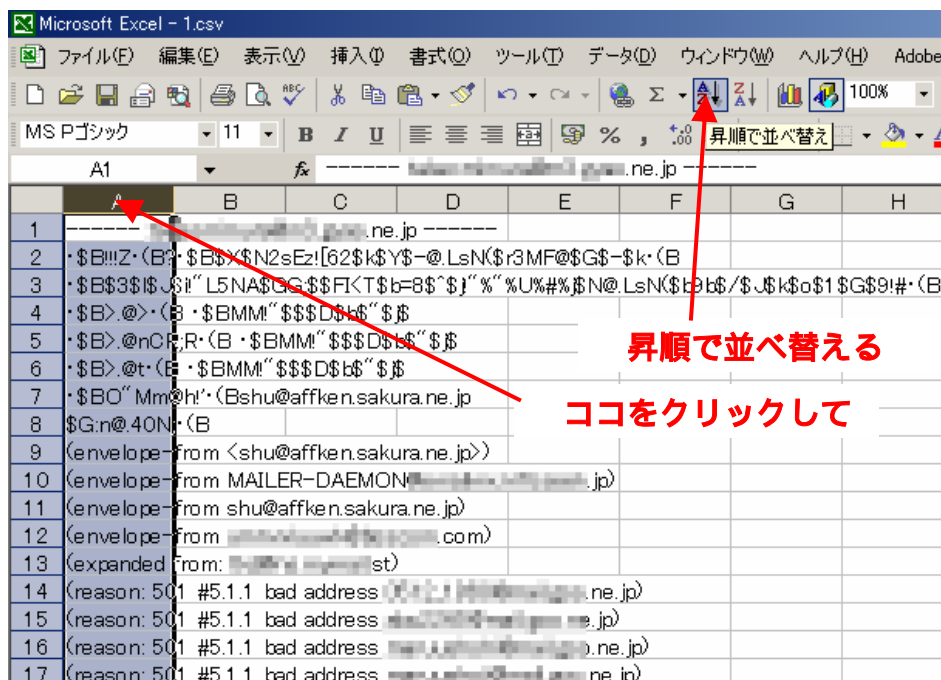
Microsoft Excel - 1.csv

ファイル(F) 編集(E) 表示(V) 挿入(I) 書式(O) ツール(T) データ(D) ウィンドウ(W) ヘルプ(H) Adobe

100%

MS Pゴシック 11 B I U % , 昇順で並べ替え

A1 $f_x$ ------- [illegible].ne.jp -------

| | A | B | C | D | E | F | G | H |
|---|---|---|---|---|---|---|---|---|
| 1 | ------- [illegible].ne.jp ------- | | | | | | | |
| 2 | ・$B!!Z・(B?・$B$X$N2sEz![62$k$Y$-@.LsN($r3MF@$G$-$k・(B | | | | | | | |
| 3 | ・$B$3$!$J$!" L5NA$G$$FI<T$b=8$^$J"%"%U%#%J$N@.LsN($b9b$/$J$k$o$1$G$9!#・(B | | | | | | | |
| 4 | ・$B>.@>・(B・$BMM!"$$$D$b$"$J$ | | | | | | | |
| 5 | ・$B>.@nCR;R・(B・$BMM!"$$$D$b$"$J$ | | | | | | | |
| 6 | ・$B>.@t・(B・$BMM!"$$$D$b$"$J$ | | | | | | | |
| 7 | ・$BO"Mm@h!'・(Bshu@affken.sakura.ne.jp | | | | | | | |
| 8 | $G:n@.40N・(B | | | | | | | |
| 9 | (envelope-from <shu@affken.sakura.ne.jp>) | | | | | | | |
| 10 | (envelope-from MAILER-DAEMON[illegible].jp) | | | | | | | |
| 11 | (envelope-from shu@affken.sakura.ne.jp) | | | | | | | |
| 12 | (envelope-from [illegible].com) | | | | | | | |
| 13 | (expanded from: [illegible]st) | | | | | | | |
| 14 | (reason: 501 #5.1.1 bad address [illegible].ne.jp) | | | | | | | |
| 15 | (reason: 501 #5.1.1 bad address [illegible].ne.jp) | | | | | | | |
| 16 | (reason: 501 #5.1.1 bad address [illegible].ne.jp) | | | | | | | |
| 17 | (reason: 501 #5.1.1 bad address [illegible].ne.jp) | | | | | | | |

昇順で並べ替える

ココをクリックして